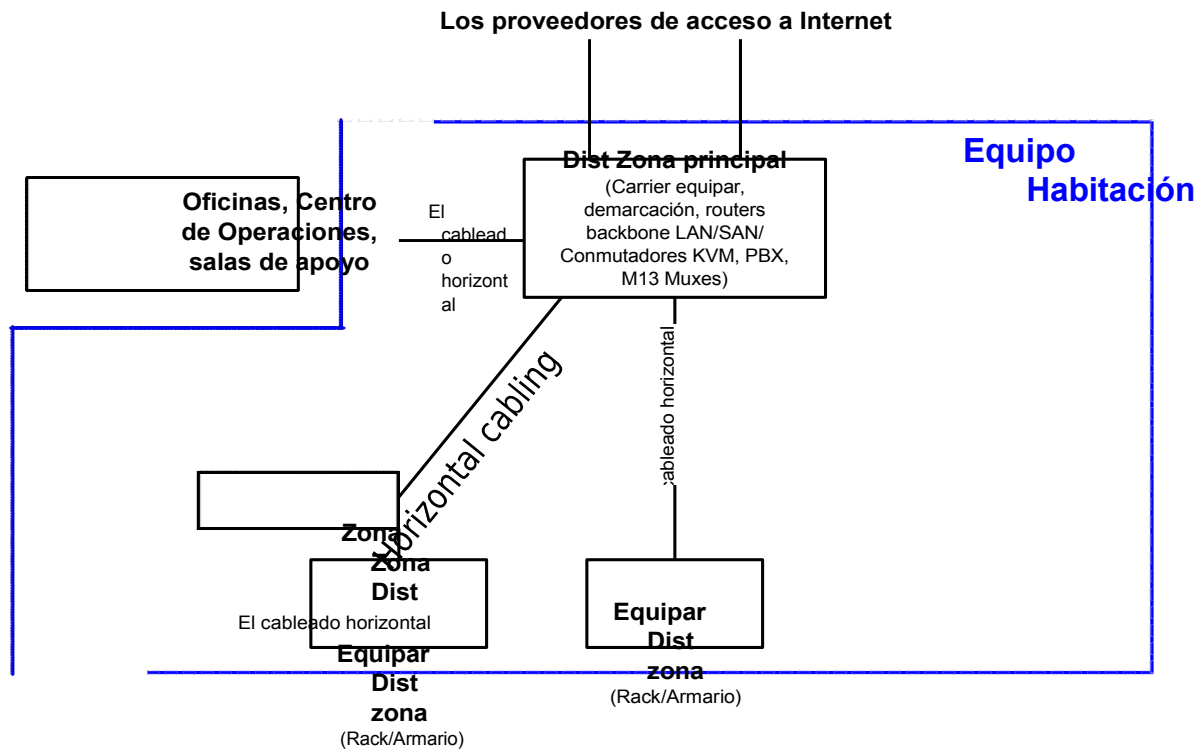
Los proveedores de acceso a Internet

Equipo Habitación

Dist Zona principal
(Carrier equipar, demarcación, routers backbone LAN/SAN/ Conmutadores KVM, PBX, M13 Muxes)

Oficinas, Centro de Operaciones, salas de apoyo

El cableado horizontal

Horizontal cabling

cableado horizontal

Zona Zona Dist

El cableado horizontal

Equipar Dist zona
(Rack/Armario)

Equipar Dist zona
(Rack/Armario)